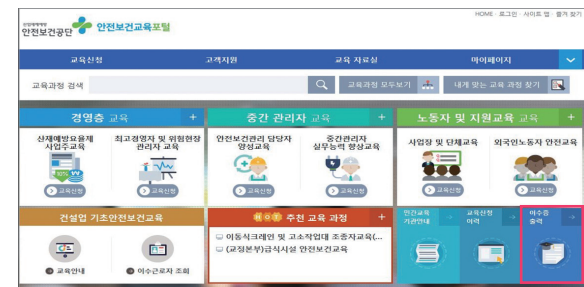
산업재해예방 안전보건공단 안전보건교육포털

HOME · 로그인 · 사이트 맵 · 즐겨 찾기

교육신청
고객지원
교육 자료실
마이페이지

교육과정 검색
교육과정 모두보기
내게 맞는 교육 과정 찾기

경영층 교육 +
산재예방요율제 사업주교육
교육신청
최고경영자 및 위험현장 관리자 교육
교육신청

중간 관리자 교육 +
안전보건관리 담당자 양성교육
교육신청
중간관리자 실무능력 향상교육
교육신청

노동자 및 지원교육 교육 +
사업장 및 단체교육
교육신청
외국인노동자 안전교육
교육신청

건설업 기초안전보건교육
교육안내
이수근로자 조회

HOT 추천 교육 과정 +
이동식크레인 및 고소작업대 조종자교육(...
(교정본부)급식시설 안전보건교육

민간교육 기관안내
교육신청 이력
이수증 출력